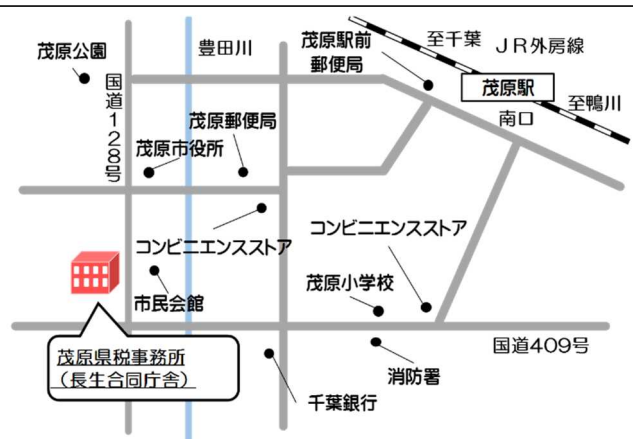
茂原公園

国道128号

豊田川

茂原駅前郵便局

至千葉

JR外房線

茂原駅

至鴨川

南口

茂原郵便局

茂原市役所

コンビニエンスストア

コンビニエンスストア

茂原小学校

市民会館

茂原県税事務所
（長生合同庁舎）

国道409号

消防署

千葉銀行